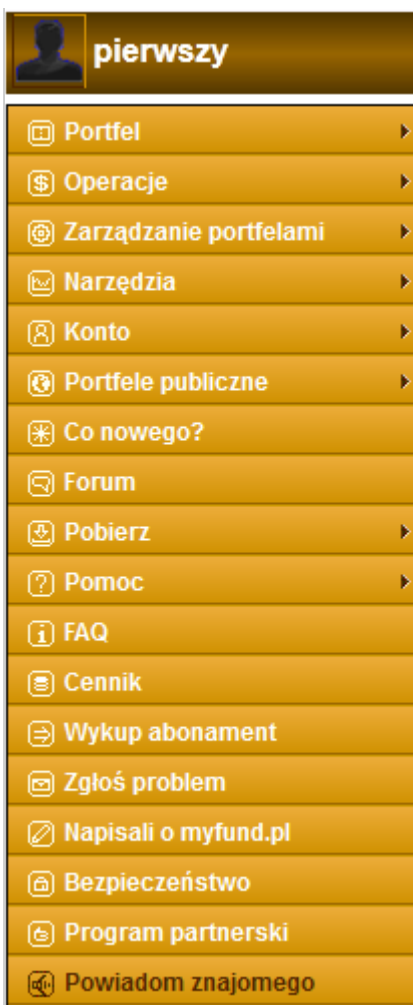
pierwszy

Portfel
Operacje
Zarządzanie portfelami
Narzędzia
Konto
Portfele publiczne
Co nowego?
Forum
Pobierz
Pomoc
FAQ
Cennik
Wykup abonament
Zgłoś problem
Napisali o myfund.pl
Bezpieczeństwo
Program partnerski
Powiadom znajomego